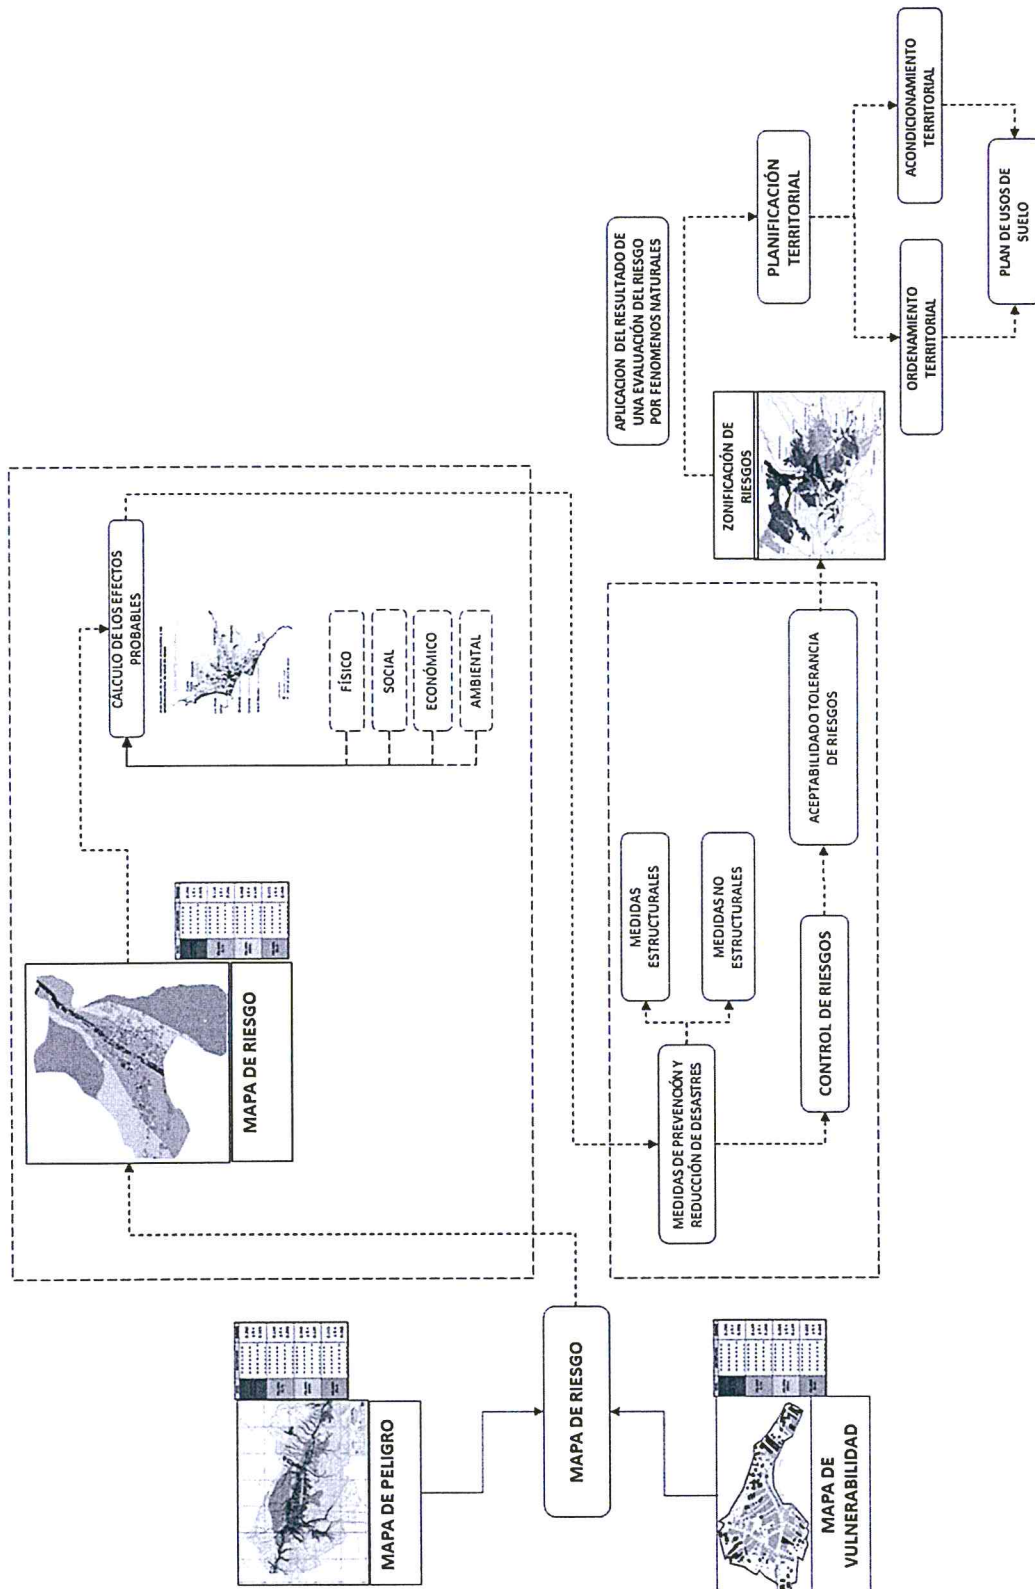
MAPA DE PELIGRO

MAPA DE RIESGO

MAPA DE VULNERABILIDAD

MAPA DE RIESGO

CÁLCULO DE LOS EFECTOS PROBABLES

FÍSICO

SOCIAL

ECONÓMICO

AMBIENTAL

MEDIDAS DE PREVENCIÓN Y REDUCCIÓN DE DESASTRES

MEDIDAS ESTRUCTURALES

MEDIDAS NO ESTRUCTURALES

CONTROL DE RIESGOS

ACEPTABILIDAD TOLERANCIA DE RIESGOS

ZONIFICACIÓN DE RIESGOS

APLICACION DEL RESULTADO DE UNA EVALUACIÓN DEL RIESGO POR FENOMENOS NATURALES

PLANIFICACIÓN TERRITORIAL

ORDENAMIENTO TERRITORIAL

ACONDICIONAMIENTO TERRITORIAL

PLAN DE USOS DE SUELO